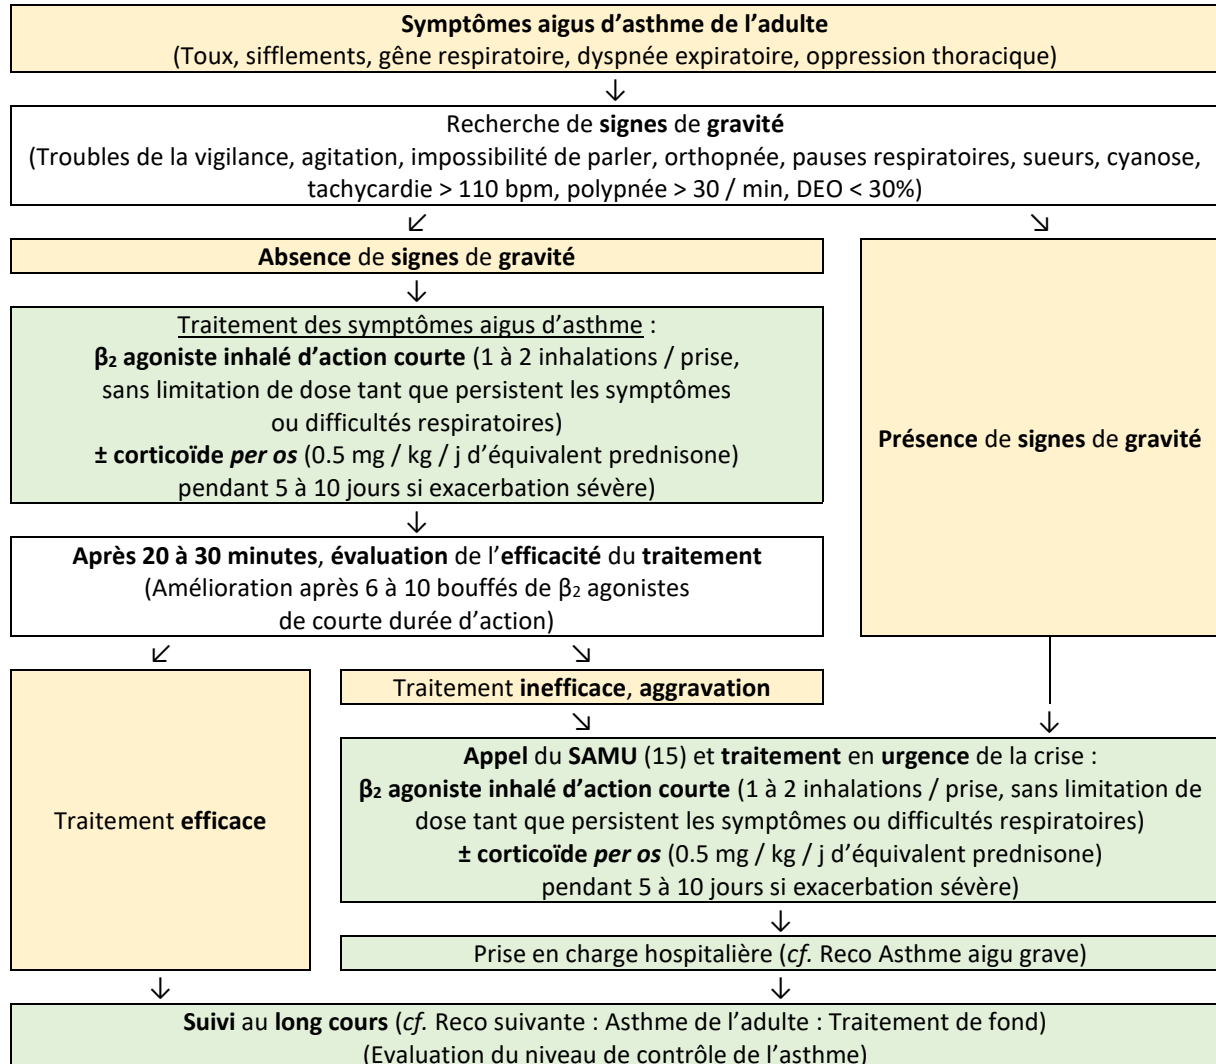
Symptômes aigus d'asthme de l'adulte
(Toux, sifflements, gêne respiratoire, dyspnée expiratoire, oppression thoracique)

↓

Recherche de signes de gravité
(Troubles de la vigilance, agitation, impossibilité de parler, orthopnée, pauses respiratoires, sueurs, cyanose, tachycardie > 110 bpm, polypnée > 30 / min, DEO < 30%)

↙ ↘

Absence de signes de gravité

↓

Traitement des symptômes aigus d'asthme :
$\beta_2$ agoniste inhalé d'action courte (1 à 2 inhalations / prise, sans limitation de dose tant que persistent les symptômes ou difficultés respiratoires)
± corticoïde per os (0.5 mg / kg / j d'équivalent prednisone) pendant 5 à 10 jours si exacerbation sévère)

↓

Après 20 à 30 minutes, évaluation de l'efficacité du traitement
(Amélioration après 6 à 10 bouffés de $\beta_2$ agonistes de courte durée d'action)

Présence de signes de gravité

↙ ↘

Traitement efficace

Traitement inefficace, aggravation

↘ ↓

Appel du SAMU (15) et traitement en urgence de la crise :
$\beta_2$ agoniste inhalé d'action courte (1 à 2 inhalations / prise, sans limitation de dose tant que persistent les symptômes ou difficultés respiratoires)
± corticoïde per os (0.5 mg / kg / j d'équivalent prednisone) pendant 5 à 10 jours si exacerbation sévère)

↓

Prise en charge hospitalière (cf. Reco Asthme aigu grave)

↓ ↓

Suivi au long cours (cf. Reco suivante : Asthme de l'adulte : Traitement de fond)
(Evaluation du niveau de contrôle de l'asthme)